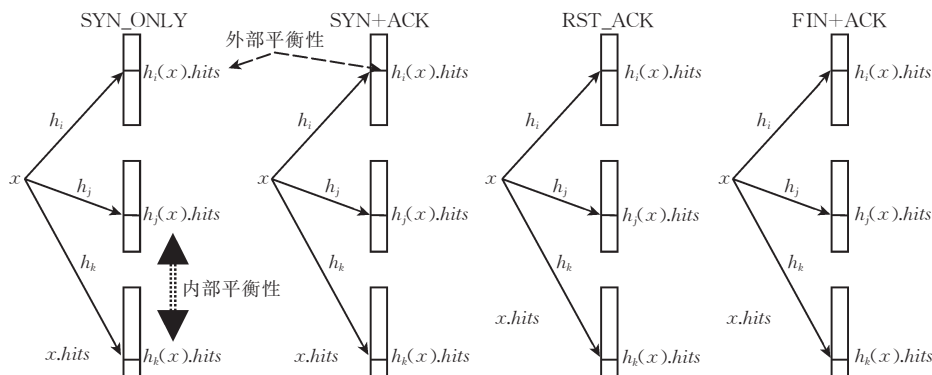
SYN_ONLY

SYN+ACK

RST_ACK

FIN+ACK

外部平衡性

$h_i(x).hits$

$h_i(x).hits$

$h_i(x).hits$

$h_i(x).hits$

$h_i$

$h_i$

$h_i$

$h_i$

$x$

$x$

$x$

$x$

$h_j$

$h_j$

$h_j$

$h_j$

$h_j(x).hits$

$h_j(x).hits$

$h_j(x).hits$

$h_j(x).hits$

$h_k$

$h_k$

$h_k$

$h_k$

内部平衡性

$x.hits$

$x.hits$

$x.hits$

$x.hits$

$h_k(x).hits$

$h_k(x).hits$

$h_k(x).hits$

$h_k(x).hits$